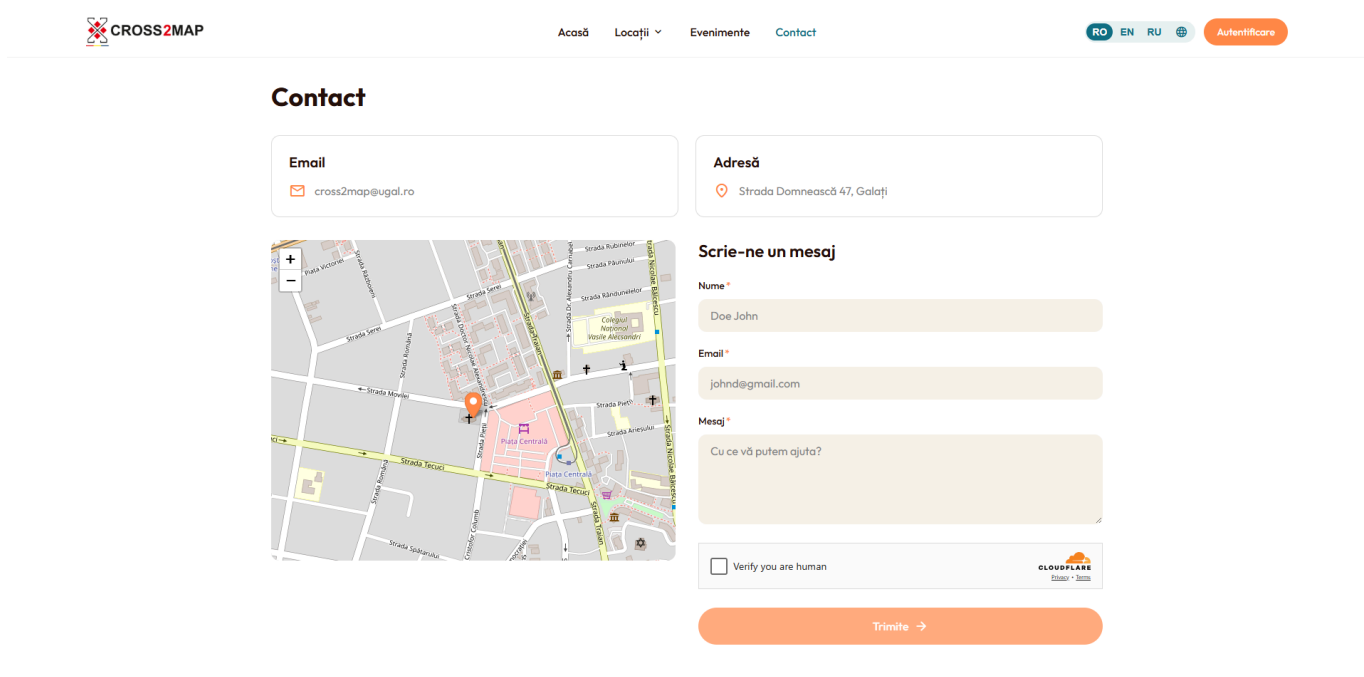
CROSS2MAP

Acasă Locații Evenimente Contact

RO EN RU

Autentificare

Contact

Email
cross2map@ugal.ro

Adresă
Strada Domnească 47, Galați

+
−

Strada Rubinelor
Piața Victoriei
Strada Păunului
Strada Serei
Strada Rândunelelor
Strada Serei
Colegiul Național Vasile Alecsandri
Strada Română
Strada Movilei
Strada Pieții
Piata Centrală
Strada Brăilei
Strada Tecuci
Piata Centrală
Strada Tecuci
Strada Traian
Strada Nicolae Bălcescu
Strada Cristofor Columb
Strada Spătarului

Scrie-ne un mesaj

Nume *
Doe John

Email *
johnd@gmail.com

Mesaj *
Cu ce vă putem ajuta?

Verify you are human
CLOUDFLARE
Privacy • Terms

Trimite →